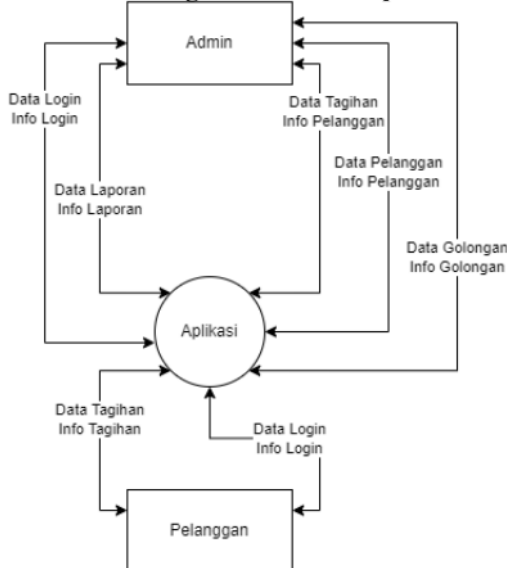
Admin

Data Login
Info Login

Data Tagihan
Info Pelanggan

Data Pelanggan
Info Pelanggan

Data Laporan
Info Laporan

Data Golongan
Info Golongan

Aplikasi

Data Tagihan
Info Tagihan

Data Login
Info Login

Pelanggan